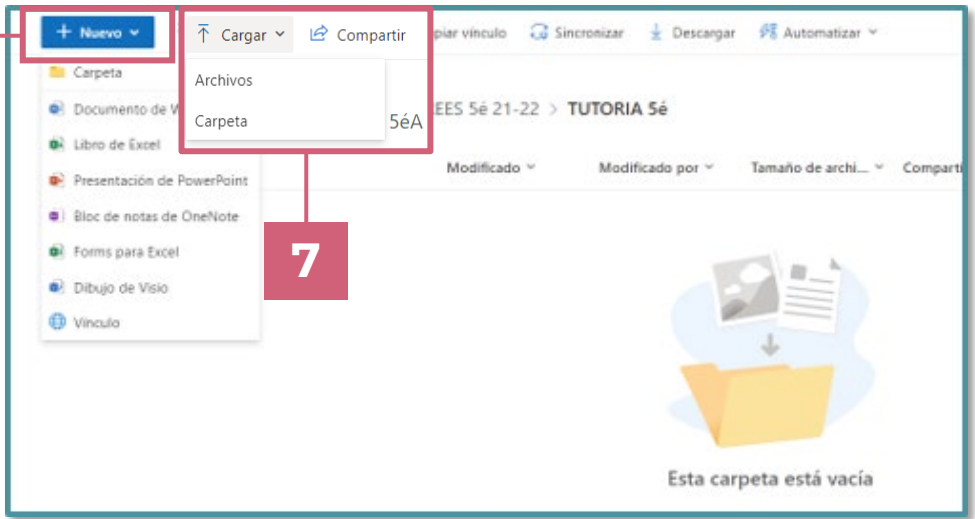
+ Nuevo

Cargar

Compartir

piar vínculo

Sincronizar

Descargar

Automatizar

Carpeta

Documento de W

Libro de Excel

Presentación de PowerPoint

Bloc de notas de OneNote

Forms para Excel

Dibujo de Visio

Vínculo

Archivos

Carpeta

EES 5é 21-22 > TUTORIA 5é

5éA

Modificado

Modificado por

Tamaño de archi...

Comparti

7

Esta carpeta está vacía